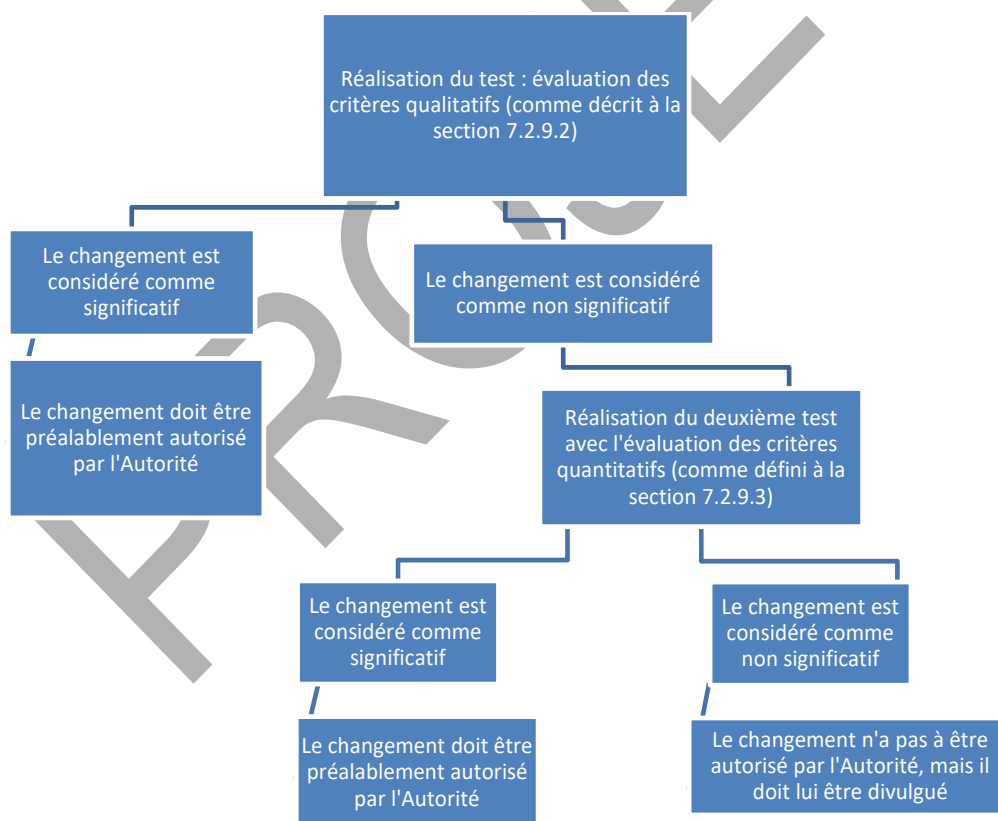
Réalisation du test : évaluation des critères qualitatifs (comme décrit à la section 7.2.9.2)

Le changement est considéré comme significatif

Le changement doit être préalablement autorisé par l'Autorité

Le changement est considéré comme non significatif

Réalisation du deuxième test avec l'évaluation des critères quantitatifs (comme défini à la section 7.2.9.3)

Le changement est considéré comme significatif

Le changement doit être préalablement autorisé par l'Autorité

Le changement est considéré comme non significatif

Le changement n'a pas à être autorisé par l'Autorité, mais il doit lui être divulgué